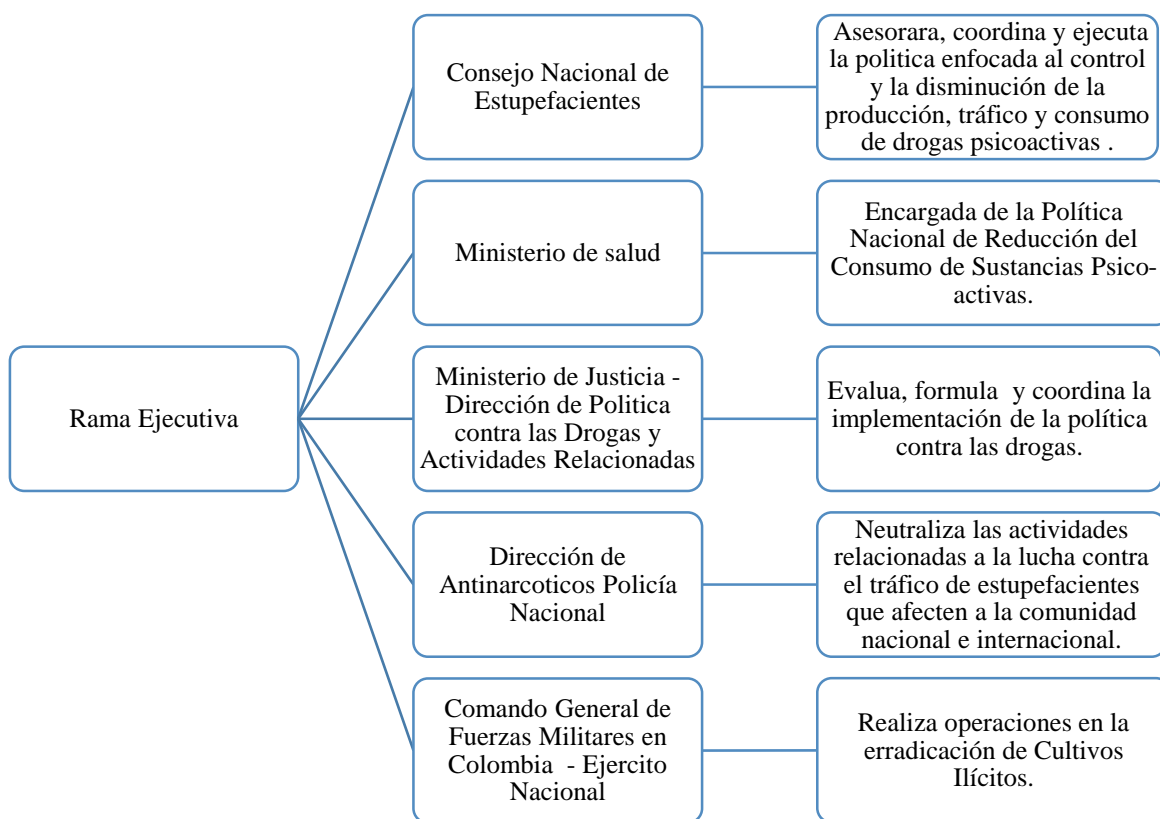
Rama Ejecutiva

Consejo Nacional de Estupefacientes

Asesorara, coordina y ejecuta la politica enfocada al control y la disminución de la producción, tráfico y consumo de drogas psicoactivas .

Ministerio de salud

Encargada de la Política Nacional de Reducción del Consumo de Sustancias Psicoactivas.

Ministerio de Justicia - Dirección de Politica contra las Drogas y Actividades Relacionadas

Evalua, formula y coordina la implementación de la política contra las drogas.

Dirección de Antinarcoticos Policía Nacional

Neutraliza las actividades relacionadas a la lucha contra el tráfico de estupefacientes que afecten a la comunidad nacional e internacional.

Comando General de Fuerzas Militares en Colombia - Ejercito Nacional

Realiza operaciones en la erradicación de Cultivos Ilícitos.